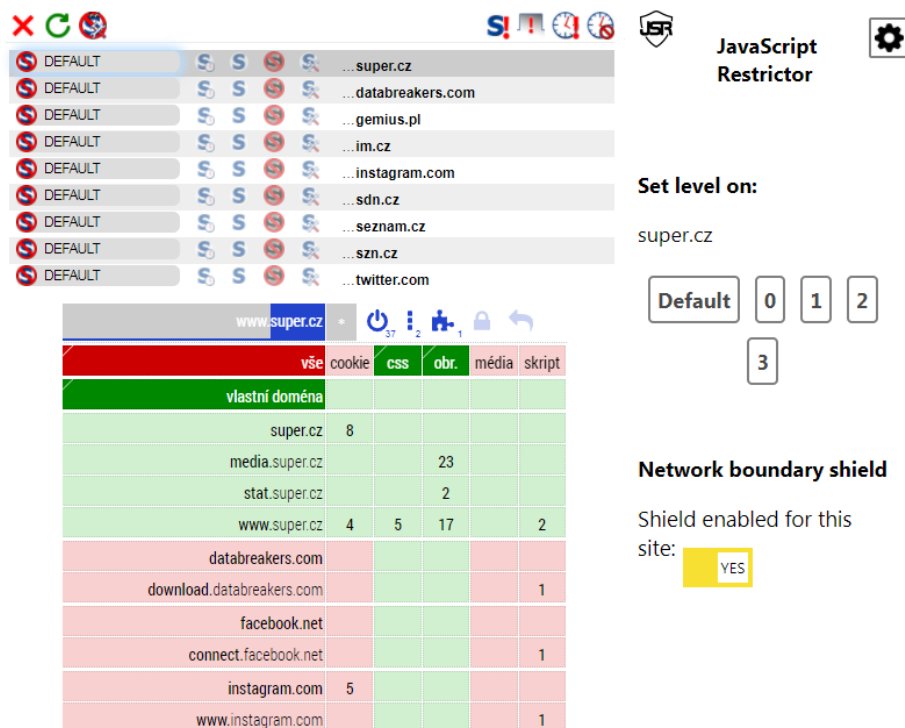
DEFAULT ...super.cz
DEFAULT ...databreakers.com
DEFAULT ...gemius.pl
DEFAULT ...im.cz
DEFAULT ...instagram.com
DEFAULT ...sdn.cz
DEFAULT ...seznam.cz
DEFAULT ...szn.cz
DEFAULT ...twitter.com

www.super.cz

37 2 1

| vše | cookie | css | obr. | média | skript |
|---|---|---|---|---|---|
| vlastní doména | | | | | |
| super.cz | 8 | | | | |
| media.super.cz | | | 23 | | |
| stat.super.cz | | | 2 | | |
| www.super.cz | 4 | 5 | 17 | | 2 |
| databreakers.com | | | | | |
| download.databreakers.com | | | | | 1 |
| facebook.net | | | | | |
| connect.facebook.net | | | | | 1 |
| instagram.com | 5 | | | | |
| www.instagram.com | | | | | 1 |

JavaScript Restrictor

Set level on:

super.cz

Default 0 1 2 3

Network boundary shield

Shield enabled for this site: YES